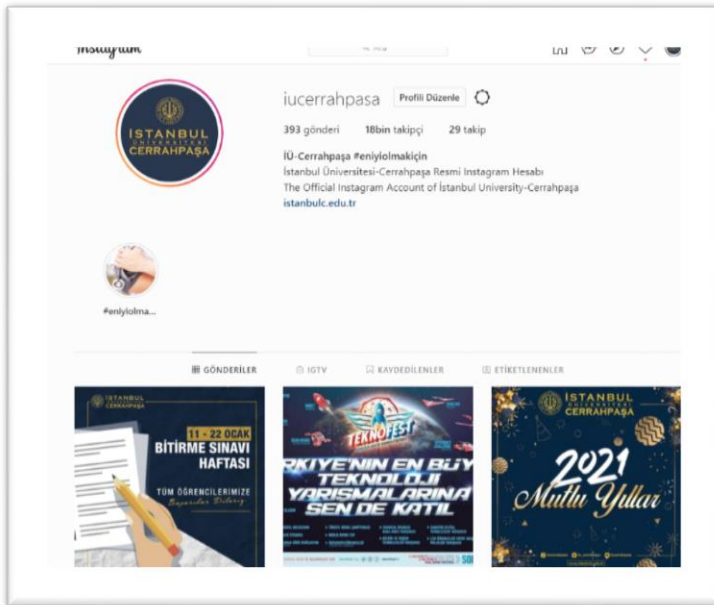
Instagram

iucerrahpasa Profili Düzenle

393 gönderi 18bin takipçi 29 takip

İÜ-Cerrahpaşa #eniyiolmakiçin
İstanbul Üniversitesi-Cerrahpaşa Resmi Instagram Hesabı
The Official Instagram Account of İstanbul University-Cerrahpaşa
istanbulc.edu.tr

İSTANBUL ÜNİVERSİTESİ CERRAHPAŞA

#eniyiolma...

GÖNDERİLER IGTV KAYDEDİLENLER ETİKETLENENLER

İSTANBUL CERRAHPAŞA
11 - 22 OCAK
BİTİRME SINAVI HAFTASI
TÜM ÖĞRENCİLERİMİZE Başarılar Dileriz

TEKNOFEST
RKİYE'NİN EN BÜY TEKNOLOJİ YARIŞMALARINA SEN DE KATIL

İSTANBUL CERRAHPAŞA
2021 Mutlu Yıllar